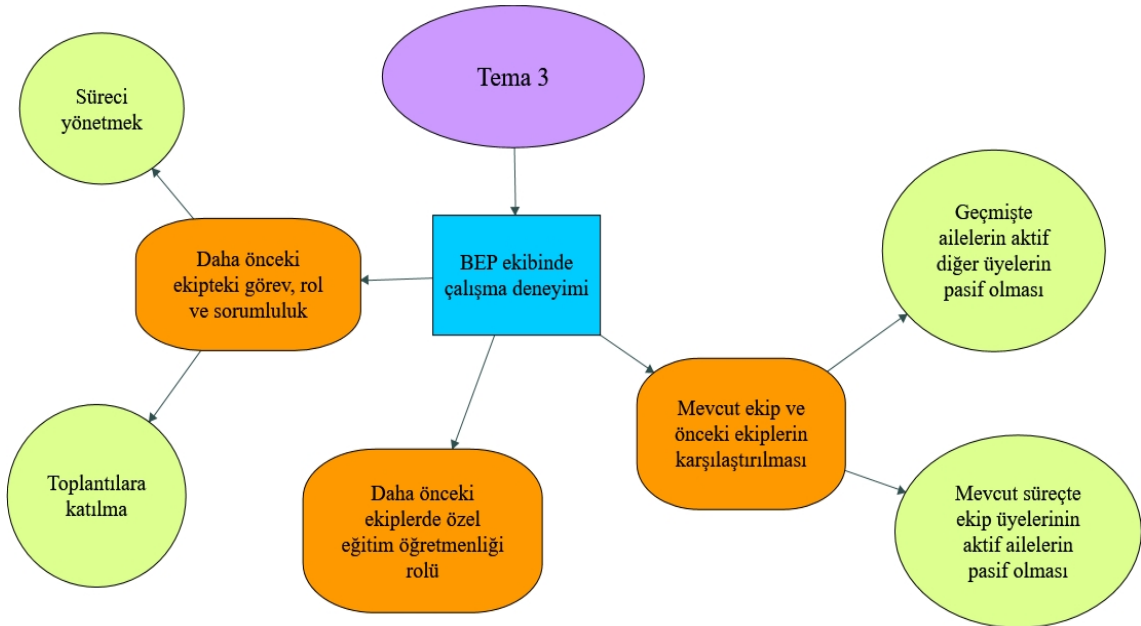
Tema 3

Süreci yönetmek

BEP ekibinde çalışma deneyimi

Daha önceki ekipteki görev, rol ve sorumluluk

Geçmişte ailelerin aktif diğer üyelerin pasif olması

Mevcut ekip ve önceki ekiplerin karşılaştırılması

Toplantılara katılma

Daha önceki ekiplerde özel eğitim öğretmenliği rolü

Mevcut süreçte ekip üyelerinin aktif ailelerin pasif olması